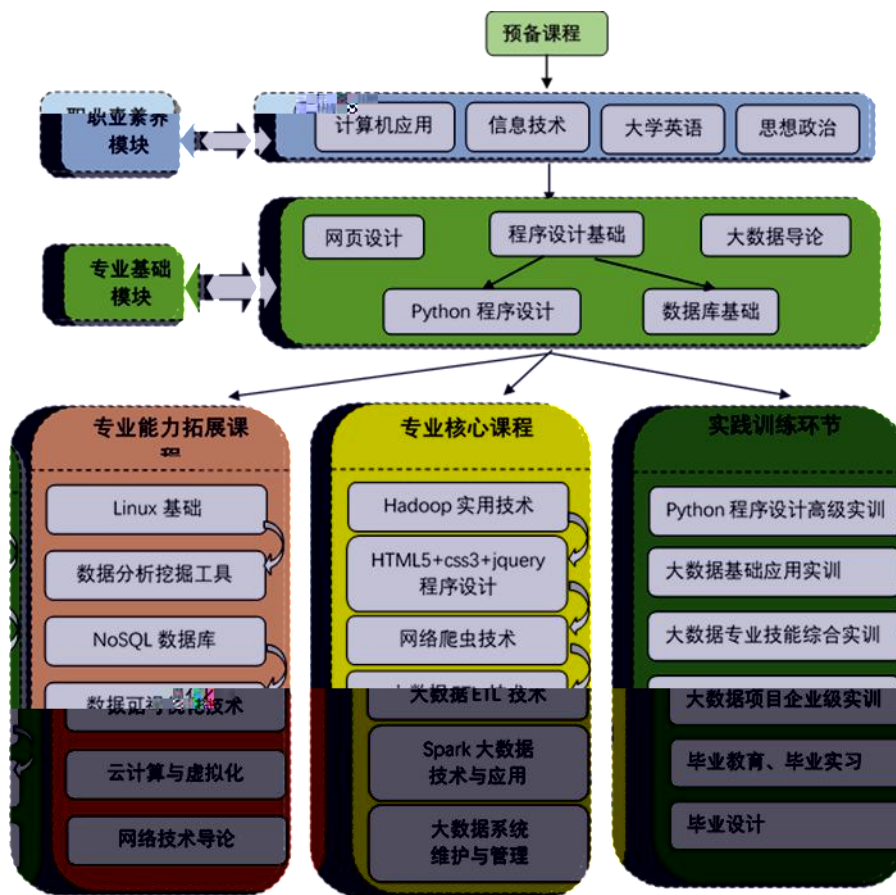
预备课程

职业素养模块

计算机应用

信息技术

大学英语

思想政治

专业基础模块

网页设计

程序设计基础

大数据导论

Python 程序设计

数据库基础

专业能力拓展课程

Linux 基础

数据分析挖掘工具

NoSQL 数据库

数据可视化技术

云计算与虚拟化

网络技术导论

专业核心课程

Hadoop 实用技术

HTML5+css3+jquery 程序设计

网络爬虫技术

大数据ETL技术

Spark 大数据技术与应用

大数据系统维护与管理

实践训练环节

Python 程序设计高级实训

大数据基础应用实训

大数据专业技能综合实训

大数据项目企业级实训

毕业教育、毕业实习

毕业设计